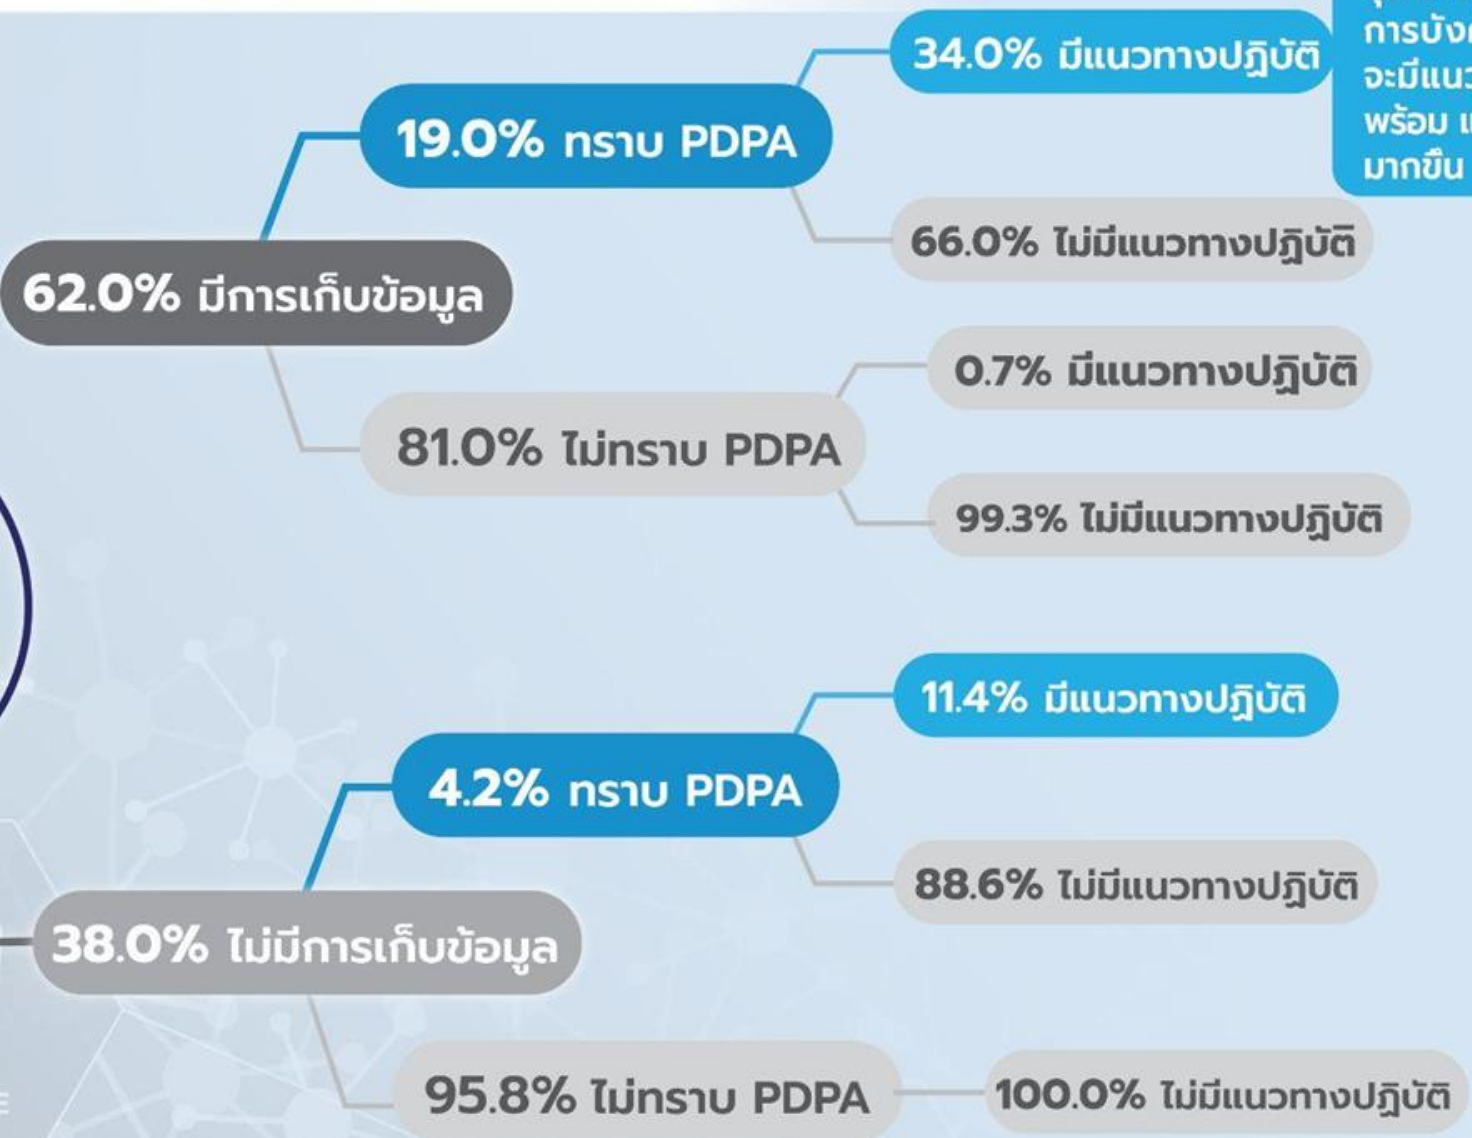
34.0% มีแนวทางปฏิบัติ

การบังค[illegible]
จะมีแนว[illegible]
พร้อม แ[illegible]
มากขึ้น

19.0% ทราบ PDPA

66.0% ไม่มีแนวทางปฏิบัติ

62.0% มีการเก็บข้อมูล

0.7% มีแนวทางปฏิบัติ

81.0% ไม่ทราบ PDPA

99.3% ไม่มีแนวทางปฏิบัติ

11.4% มีแนวทางปฏิบัติ

4.2% ทราบ PDPA

88.6% ไม่มีแนวทางปฏิบัติ

38.0% ไม่มีการเก็บข้อมูล

95.8% ไม่ทราบ PDPA

100.0% ไม่มีแนวทางปฏิบัติ